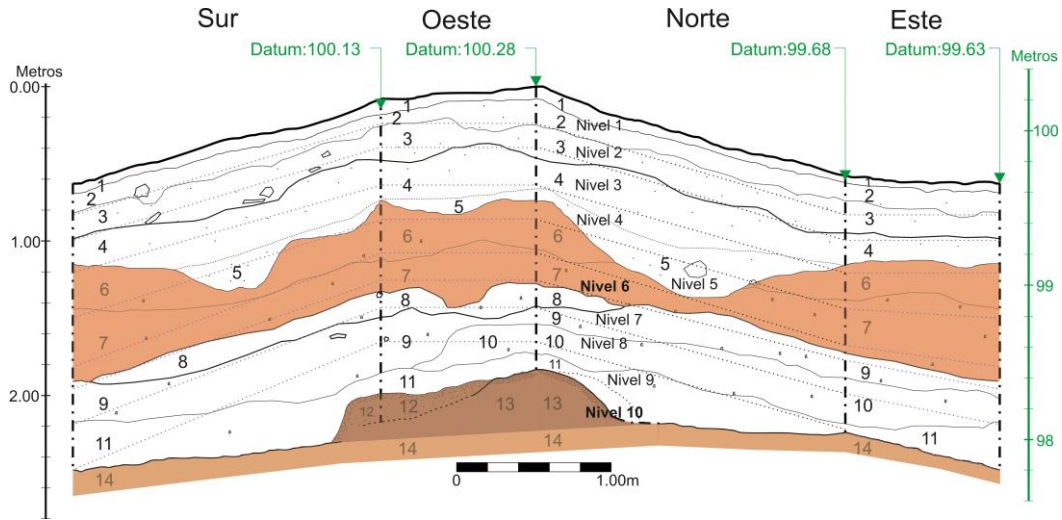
Sur Oeste Norte Este

Datum:100.13 Datum:100.28 Datum:99.68 Datum:99.63

Metros
0.00
1.00
2.00

Metros
100
99
98

1 2 3 4 5 6 7 8 9 10 11 12 13 14

Nivel 1
Nivel 2
Nivel 3
Nivel 4
Nivel 5
Nivel 6
Nivel 7
Nivel 8
Nivel 9
Nivel 10

0 1.00m